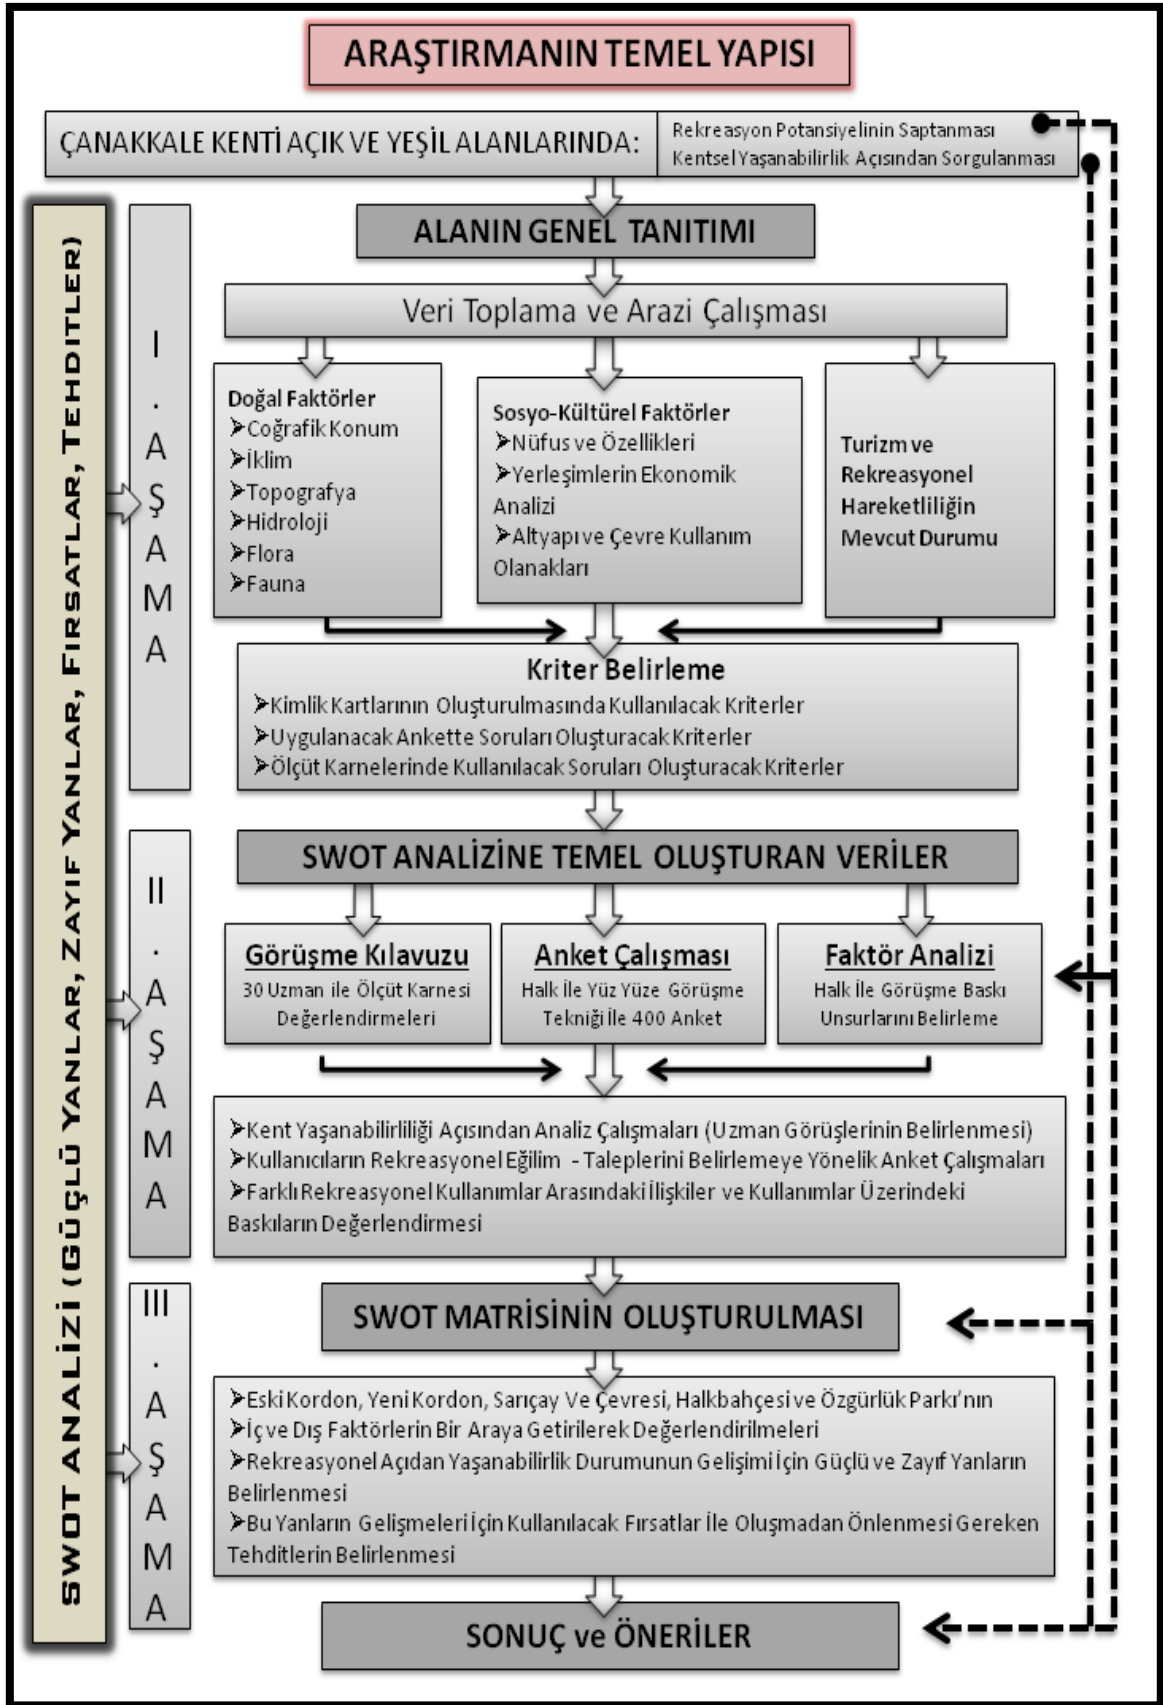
ARAŞTIRMANIN TEMEL YAPISI

ÇANAKKALE KENTİ AÇIK VE YEŞİL ALANLARINDA:

Rekreasyon Potansiyelinin Saptanması
Kentsel Yaşanabilirlik Açısından Sorgulanması

SWOT ANALİZİ (GÜÇLÜ YANLAR, ZAYIF YANLAR, FIRSATLAR, TEHDİTLER)

I. AŞAMA

ALANIN GENEL TANITIMI

Veri Toplama ve Arazi Çalışması

Doğal Faktörler
➤Coğrafik Konum
➤İklim
➤Topografya
➤Hidroloji
➤Flora
➤Fauna

Sosyo-Kültürel Faktörler
➤Nüfus ve Özellikleri
➤Yerleşimlerin Ekonomik Analizi
➤Altyapı ve Çevre Kullanım Olanakları

Turizm ve Rekreasyonel Hareketliliğin Mevcut Durumu

Kriter Belirleme
➤Kimlik Kartlarının Oluşturulmasında Kullanılacak Kriterler
➤Uygulanacak Ankette Soruları Oluşturacak Kriterler
➤Ölçüt Karnelerinde Kullanılacak Soruları Oluşturacak Kriterler

II. AŞAMA

SWOT ANALİZİNE TEMEL OLUŞTURAN VERİLER

Görüşme Kılavuzu
30 Uzman ile Ölçüt Karnesi Değerlendirmeleri

Anket Çalışması
Halk İle Yüz Yüze Görüşme Tekniği İle 400 Anket

Faktör Analizi
Halk İle Görüşme Baskı Unsurlarını Belirleme

➤Kent Yaşanabilirliliği Açısından Analiz Çalışmaları (Uzman Görüşlerinin Belirlenmesi)
➤Kullanıcıların Rekreasyonel Eğilim - Taleplerini Belirlemeye Yönelik Anket Çalışmaları
➤Farklı Rekreasyonel Kullanımlar Arasındaki İlişkiler ve Kullanımlar Üzerindeki Baskıların Değerlendirmesi

III. AŞAMA

SWOT MATRİSİNİN OLUŞTURULMASI

➤Eski Kordon, Yeni Kordon, Sarıçay Ve Çevresi, Halkbahçesi ve Özgürlük Parkı'nın
➤İç ve Dış Faktörlerin Bir Araya Getirilerek Değerlendirilmeleri
➤Rekreasyonel Açıdan Yaşanabilirlik Durumunun Gelişimi İçin Güçlü ve Zayıf Yanların Belirlenmesi
➤Bu Yanların Gelişmeleri İçin Kullanılacak Fırsatlar İle Oluşmadan Önlenmesi Gereken Tehditlerin Belirlenmesi

SONUÇ ve ÖNERİLER